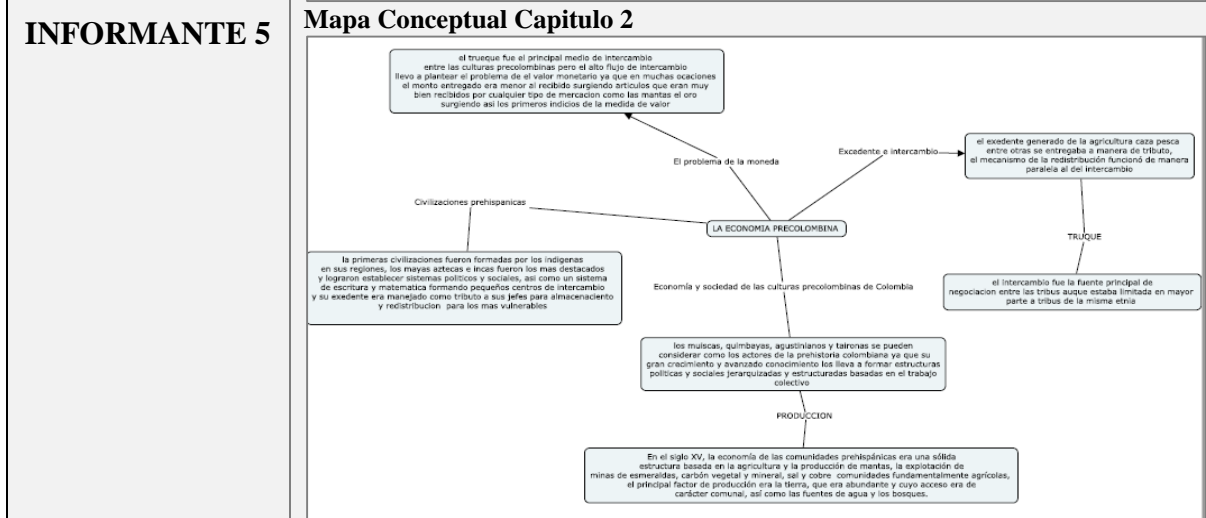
INFORMANTE 5

Mapa Conceptual Capitulo 2

el trueque fue el principal medio de intercambio entre las culturas precolombinas pero el alto flujo de intercambio llevo a plantear el problema de el valor monetario ya que en muchas ocaciones el monto entregado era menor al recibido surgiendo articulos que eran muy bien recibidos por cualquier tipo de mercacion como las mantas el oro surgiendo asi los primeros indicios de la medida de valor

El problema de la moneda

Excedente e intercambio

el exedente generado de la agricultura caza pesca entre otras se entregaba a manera de tributo, el mecanismo de la redistribución funcionó de manera paralela al del intercambio

Civilizaciones prehispanicas

LA ECONOMIA PRECOLOMBINA

TRUQUE

la primeras civilizaciones fueron formadas por los indigenas en sus regiones, los mayas aztecas e incas fueron los mas destacados y lograron establecer sistemas politicos y sociales, asi como un sistema de escritura y matematica formando pequeños centros de intercambio y su exedente era manejado como tributo a sus jefes para almacenaciento y redistribucion para los mas vulnerables

Economía y sociedad de las culturas precolombinas de Colombia

el intercambio fue la fuente principal de negociacion entre las tribus auque estaba limitada en mayor parte a tribus de la misma etnia

los muiscas, quimbayas, agustinianos y tairenas se pueden considerar como los actores de la prehistoria colombiana ya que su gran crecimiento y avanzado conocimiento los lleva a formar estructuras politicas y sociales jerarquizadas y estructuradas basadas en el trabajo colectivo

PRODUCCION

En el siglo XV, la economía de las comunidades prehispánicas era una sólida estructura basada en la agricultura y la producción de mantas, la explotación de minas de esmeraldas, carbón vegetal y mineral, sal y cobre comunidades fundamentalmente agrícolas, el principal factor de producción era la tierra, que era abundante y cuyo acceso era de carácter comunal, así como las fuentes de agua y los bosques.